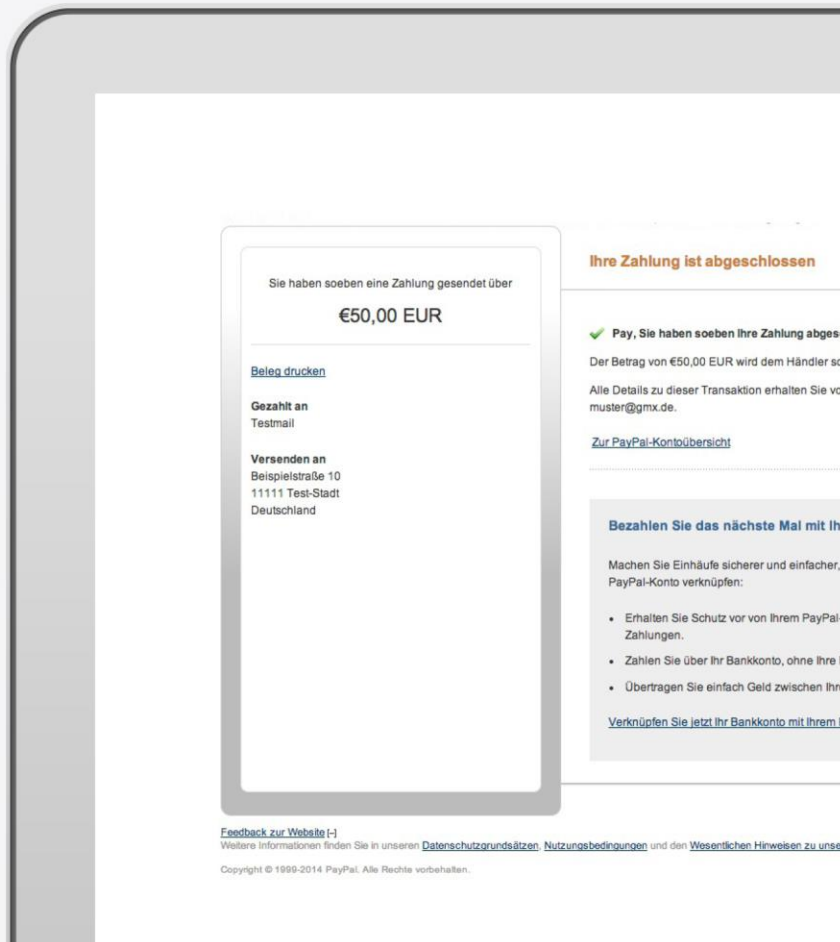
Sie haben soeben eine Zahlung gesendet über

€50,00 EUR

Beleg drucken

Gezahlt an
Testmail

Versenden an
Beispielstraße 10
11111 Test-Stadt
Deutschland

Ihre Zahlung ist abgeschlossen

Pay, Sie haben soeben Ihre Zahlung abges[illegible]

Der Betrag von €50,00 EUR wird dem Händler s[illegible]

Alle Details zu dieser Transaktion erhalten Sie v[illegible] muster@gmx.de.

Zur PayPal-Kontoübersicht

Bezahlen Sie das nächste Mal mit Ih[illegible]

Machen Sie Einhäufe sicherer und einfacher, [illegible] PayPal-Konto verknüpfen:

- Erhalten Sie Schutz vor von Ihrem PayPal-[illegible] Zahlungen.
- Zahlen Sie über Ihr Bankkonto, ohne Ihre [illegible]
- Übertragen Sie einfach Geld zwischen Ihr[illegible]

Verknüpfen Sie jetzt Ihr Bankkonto mit Ihrem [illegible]

Feedback zur Website [-]
Weitere Informationen finden Sie in unseren Datenschutzgrundsätzen, Nutzungsbedingungen und den Wesentlichen Hinweisen zu unse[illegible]

Copyright © 1999-2014 PayPal. Alle Rechte vorbehalten.